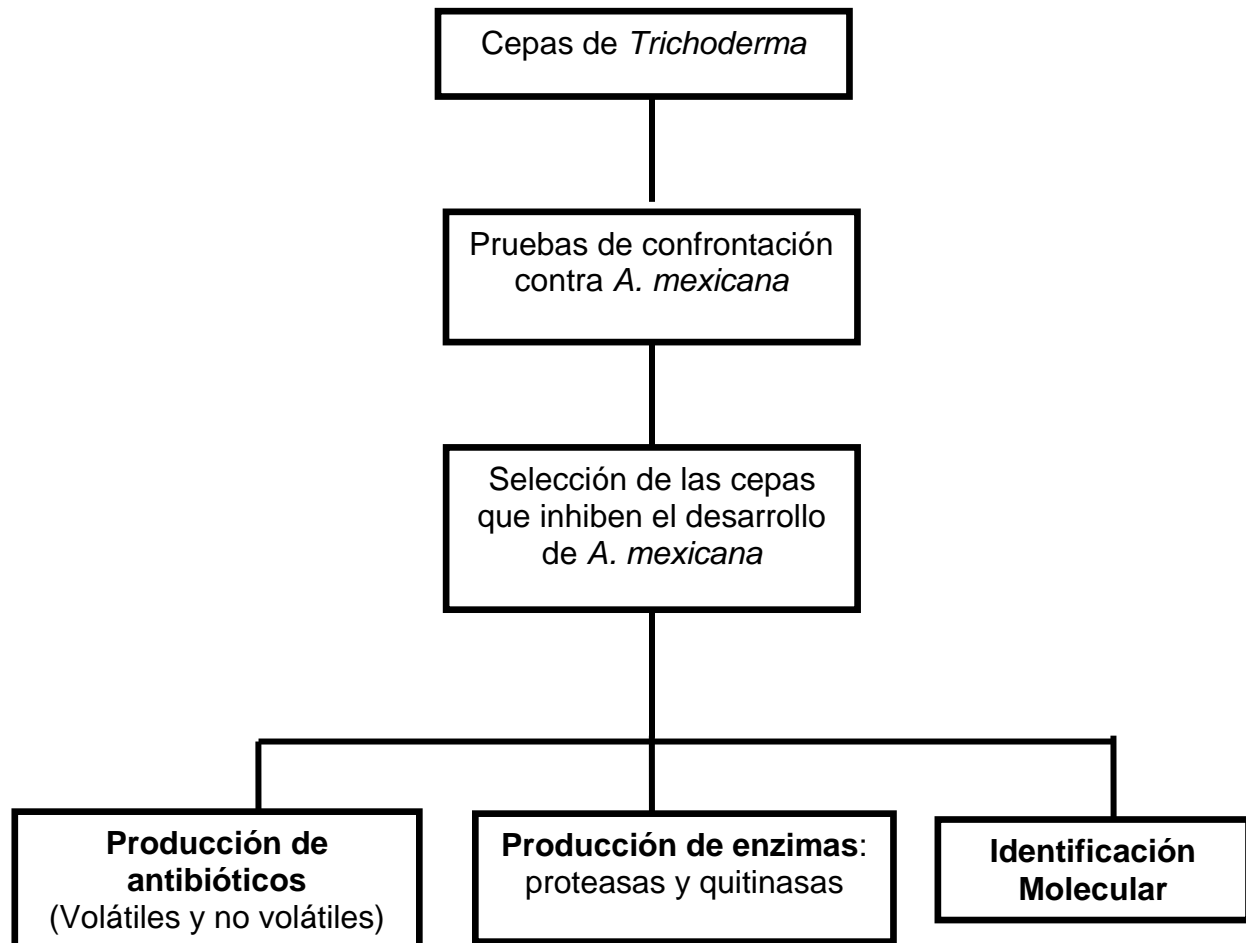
Cepas de *Trichoderma*

Pruebas de confrontación contra *A. mexicana*

Selección de las cepas que inhiben el desarrollo de *A. mexicana*

**Producción de antibióticos** (Volátiles y no volátiles)

**Producción de enzimas**: proteasas y quitinasas

**Identificación Molecular**